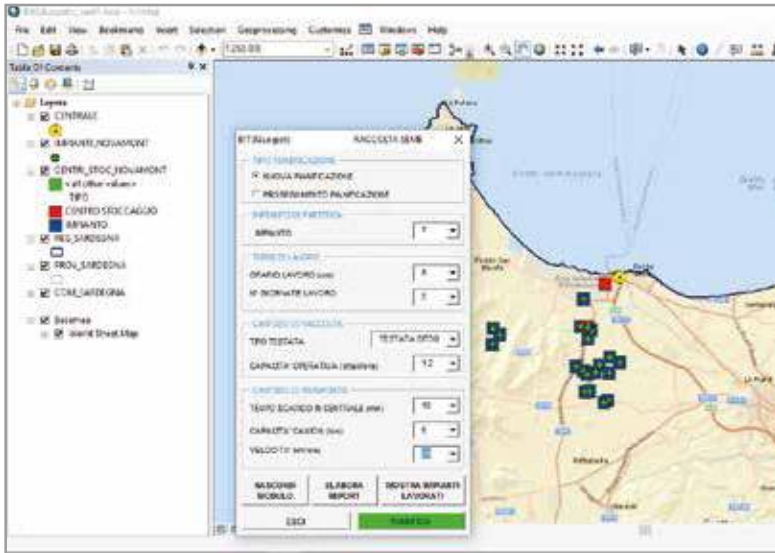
File Edit View Bookmarks Insert Selection Geoprocessing Customize Windows Help

1:250.000

Table Of Contents

Layers
CENTRALE
IMPIANTI_NOVAMONT
CENTRI_STOC_NOVAMONT
<all other values>
TIPO
CENTRO STOCCAGGIO
IMPIANTO
REG_SARDEGNA
PROV_SARDEGNA
COM_SARDEGNA
Basemap
World Street Map

RACCOLTA SEMI

TIPO PIANIFICAZIONE
NUOVA PIANIFICAZIONE
PROSEGUIMENTO PIANIFICAZIONE

IMPIANTO DI PARTENZA
IMPIANTO

TEMPI DI LAVORO
ORARIO LAVORO (ore)
N° GIORNATE LAVORO

CANTIERE DI RACCOLTA
TIPO TESTATA
TESTATA GRANI
CAPACITA' OPERATIVA (ha/giorno)

CANTIERE DI TRASPORTO
TEMPO SCARICO IN CENTRALE (min)
CAPACITA' CARICO (ton)
VELOCITA' (km/ora)

NASCONDI MODULO
ELABORA REPORT
MOSTRA IMPIANTI LAVORATI

ESCI
TRASFERISCI